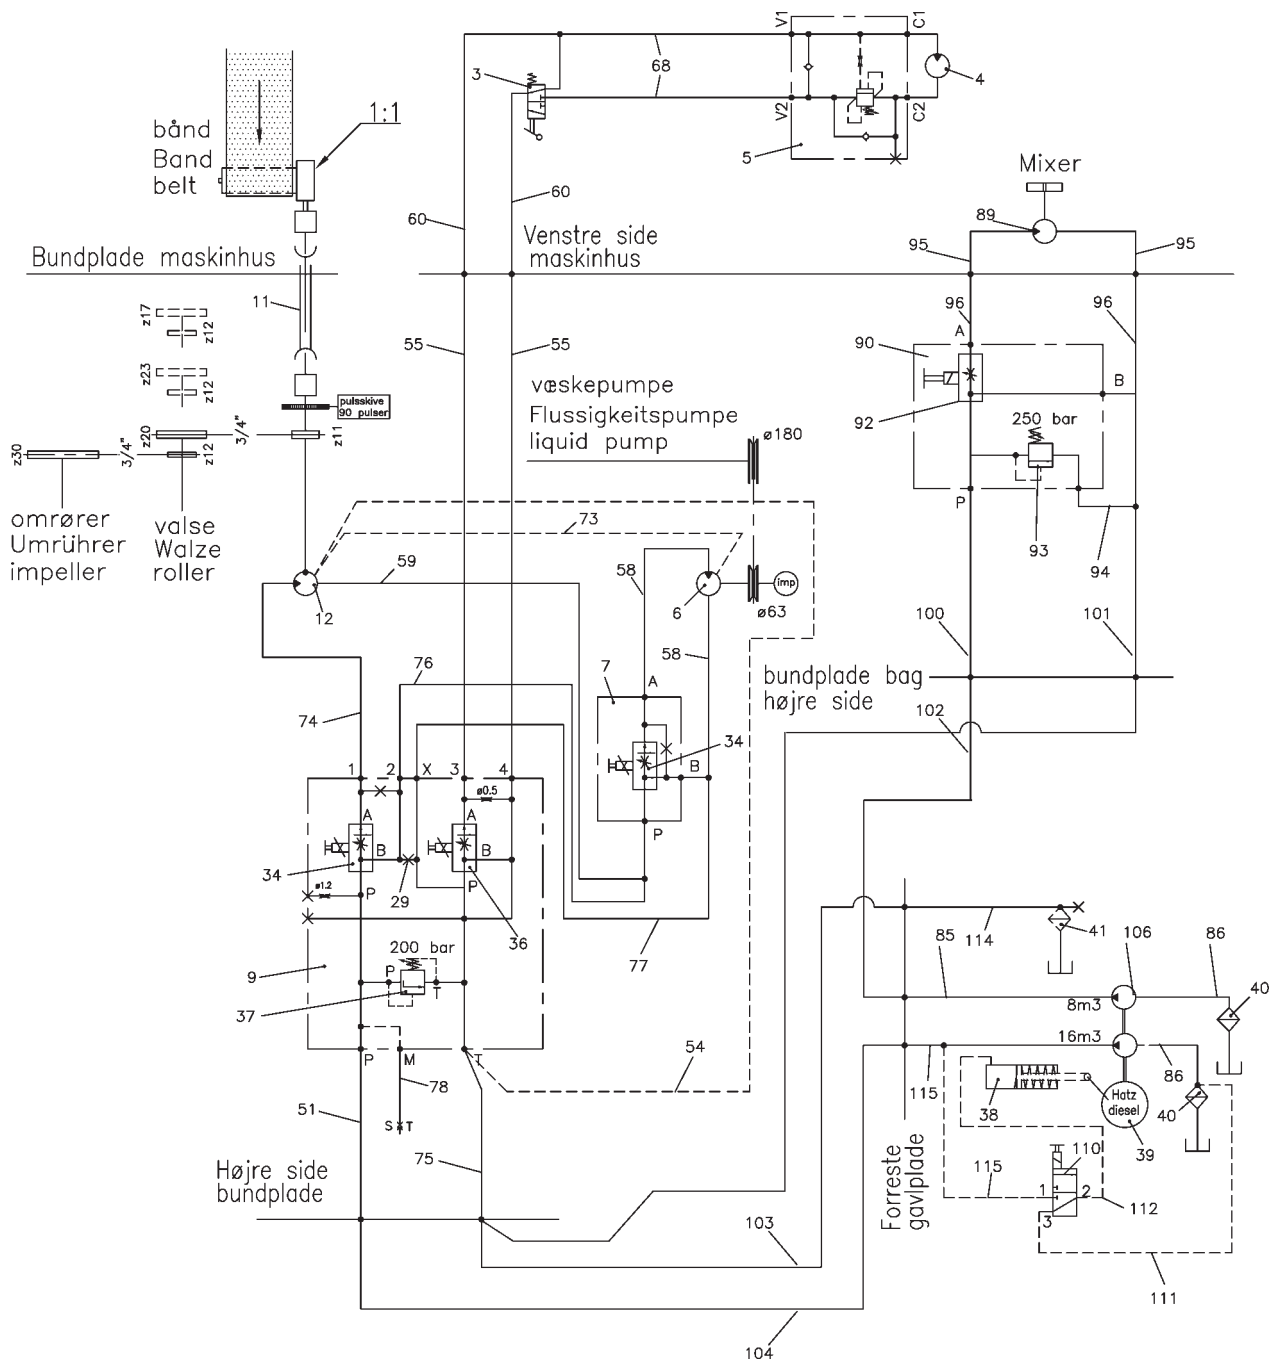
1:1
bånd
Band
belt
Bundplade maskinhus
11
z17
z12
z23
z12
pulsskive 90 pulser
z30
3/4"
z20
z12
3/4"
z11
omrører
Umrührer
impeller
valse
Walze
roller
12
59
73
74
76
1
2
X
3
4
ø0.5
A
B
A
B
34
ø1.2
P
29
P
36
9
200 bar
P
T
37
P
M
T
78
S T
51
75
Højre side
bundplade
3
68
V1
C1
4
V2
C2
5
60
60
Venstre side
maskinhus
55
55
væskepumpe
Flussigkeitspumpe
liquid pump
ø180
58
6
imp
ø63
58
7
A
34
B
P
77
54
Mixer
89
95
95
96
96
A
90
B
92
250 bar
P
93
94
100
101
bundplade bag
højre side
102
114
41
106
86
85
8m3
40
16m3
115
86
38
Hatz diesel
40
39
Forreste gavlplade
115
110
1
2
3
112
103
111
104